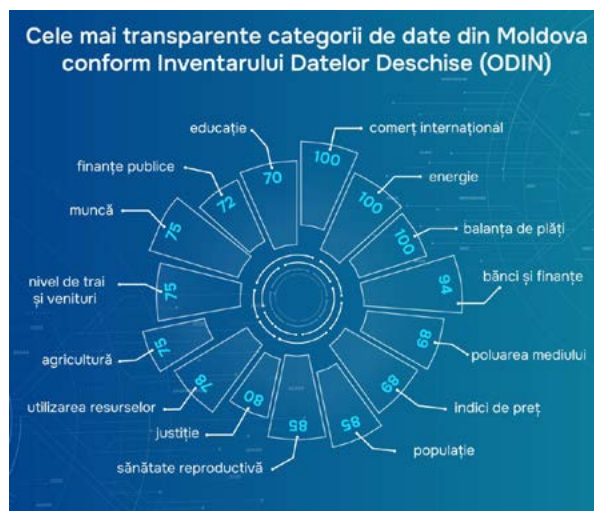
Cele mai transparente categorii de date din Moldova conform Inventarului Datelor Deschise (ODIN)

educație
70
comerț internațional
100
finanțe publice
72
energie
100
muncă
75
balanța de plăți
100
nivel de trai și venituri
75
bănci și finanțe
94
agricultură
75
89
poluarea mediului
utilizarea resurselor
78
89
indici de preț
justiție
80
85
85
populație
sănătate reproductivă